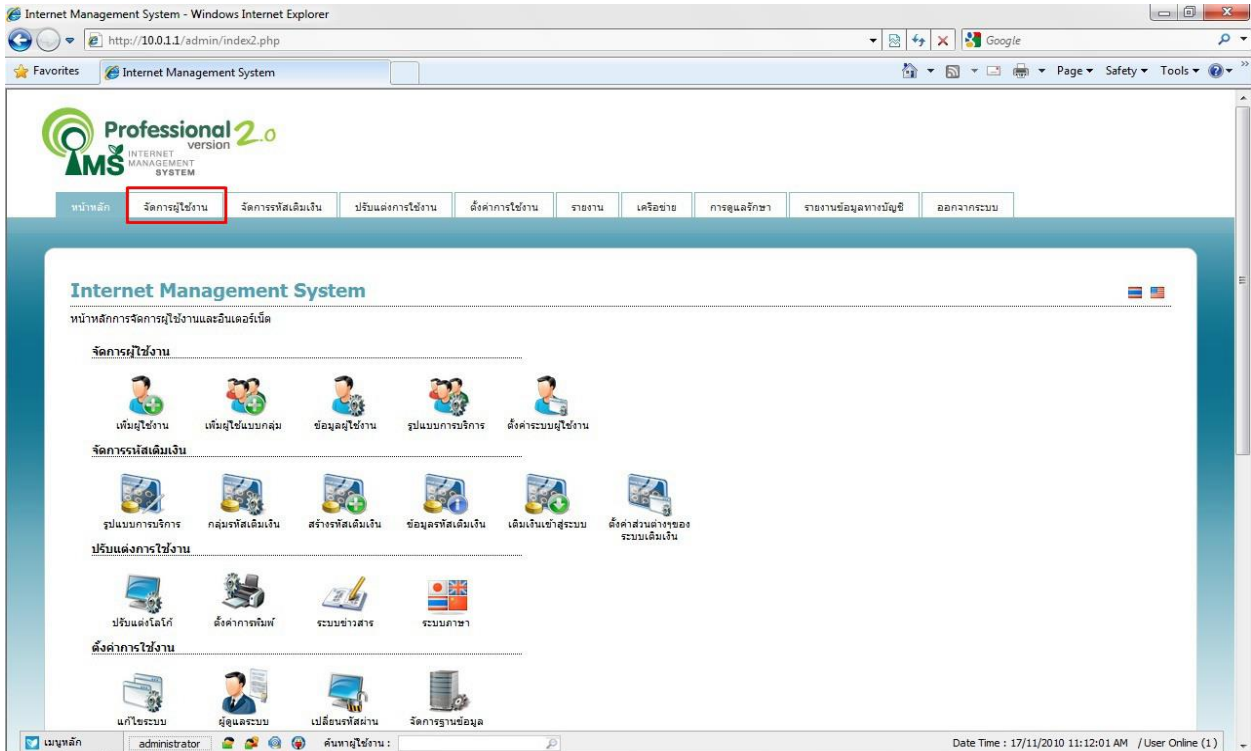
Internet Management System - Windows Internet Explorer

http://10.0.1.1/admin/index2.php

Google

Favorites

Internet Management System

Page ▾ Safety ▾ Tools ▾

Professional 2.0 version

IMS INTERNET MANAGEMENT SYSTEM

หน้าหลัก | จัดการผู้ใช้งาน | จัดการรหัสเติมเงิน | ปรับแต่งการใช้งาน | ตั้งค่าการใช้งาน | รายงาน | เครือข่าย | การดูแลรักษา | รายงานข้อมูลทางบัญชี | ออกจากระบบ

Internet Management System

หน้าหลักการจัดการผู้ใช้งานและอินเตอร์เน็ต

จัดการผู้ใช้งาน

เพิ่มผู้ใช้งาน
เพิ่มผู้ใช้แบบกลุ่ม
ข้อมูลผู้ใช้งาน
รูปแบบการบริการ
ตั้งค่าระบบผู้ใช้งาน

จัดการรหัสเติมเงิน

รูปแบบการบริการ
กลุ่มรหัสเติมเงิน
สร้างรหัสเติมเงิน
ข้อมูลรหัสเติมเงิน
เติมเงินเข้าสู่ระบบ
ตั้งค่าส่วนต่างๆของระบบเติมเงิน

ปรับแต่งการใช้งาน

ปรับแต่งโลโก้
ตั้งค่าการพิมพ์
ระบบข่าวสาร
ระบบภาษา

ตั้งค่าการใช้งาน

แก้ไขระบบ
ผู้ดูแลระบบ
เปลี่ยนรหัสผ่าน
จัดการฐานข้อมูล

เมนูหลัก
administrator
ค้นหาผู้ใช้งาน :
Date Time : 17/11/2010 11:12:01 AM / User Online (1)